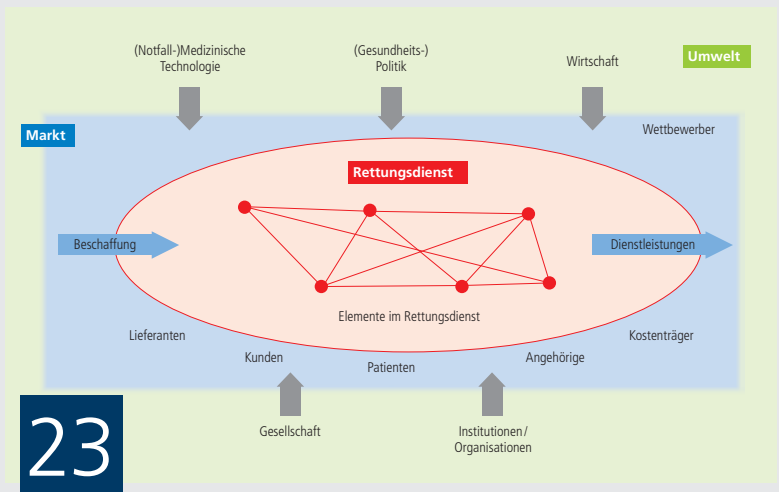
(Notfall-)Medizinische Technologie

(Gesundheits-) Politik

Wirtschaft

Umwelt

Markt

Wettbewerber

Rettungsdienst

Beschaffung

Dienstleistungen

Elemente im Rettungsdienst

Lieferanten

Kostenträger

Kunden

Patienten

Angehörige

23

Gesellschaft

Institutionen/ Organisationen